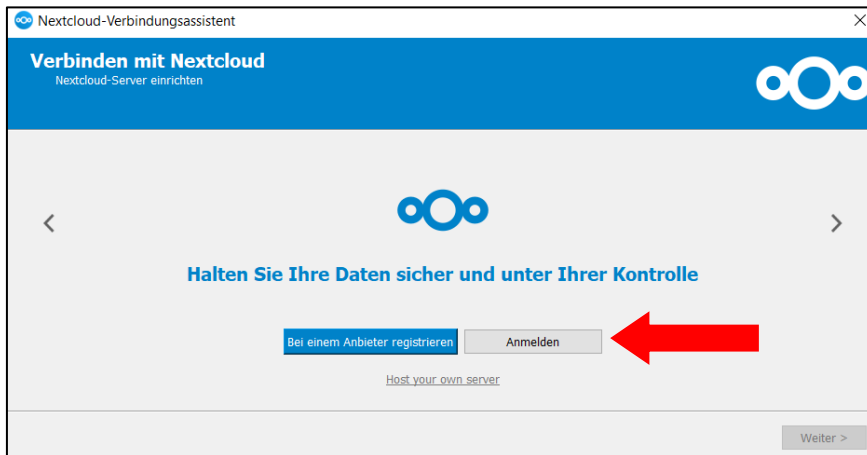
Nextcloud-Verbindungsassistent

Verbinden mit Nextcloud
Nextcloud-Server einrichten

Halten Sie Ihre Daten sicher und unter Ihrer Kontrolle

Bei einem Anbieter registrieren
Anmelden

Host your own server

Weiter >